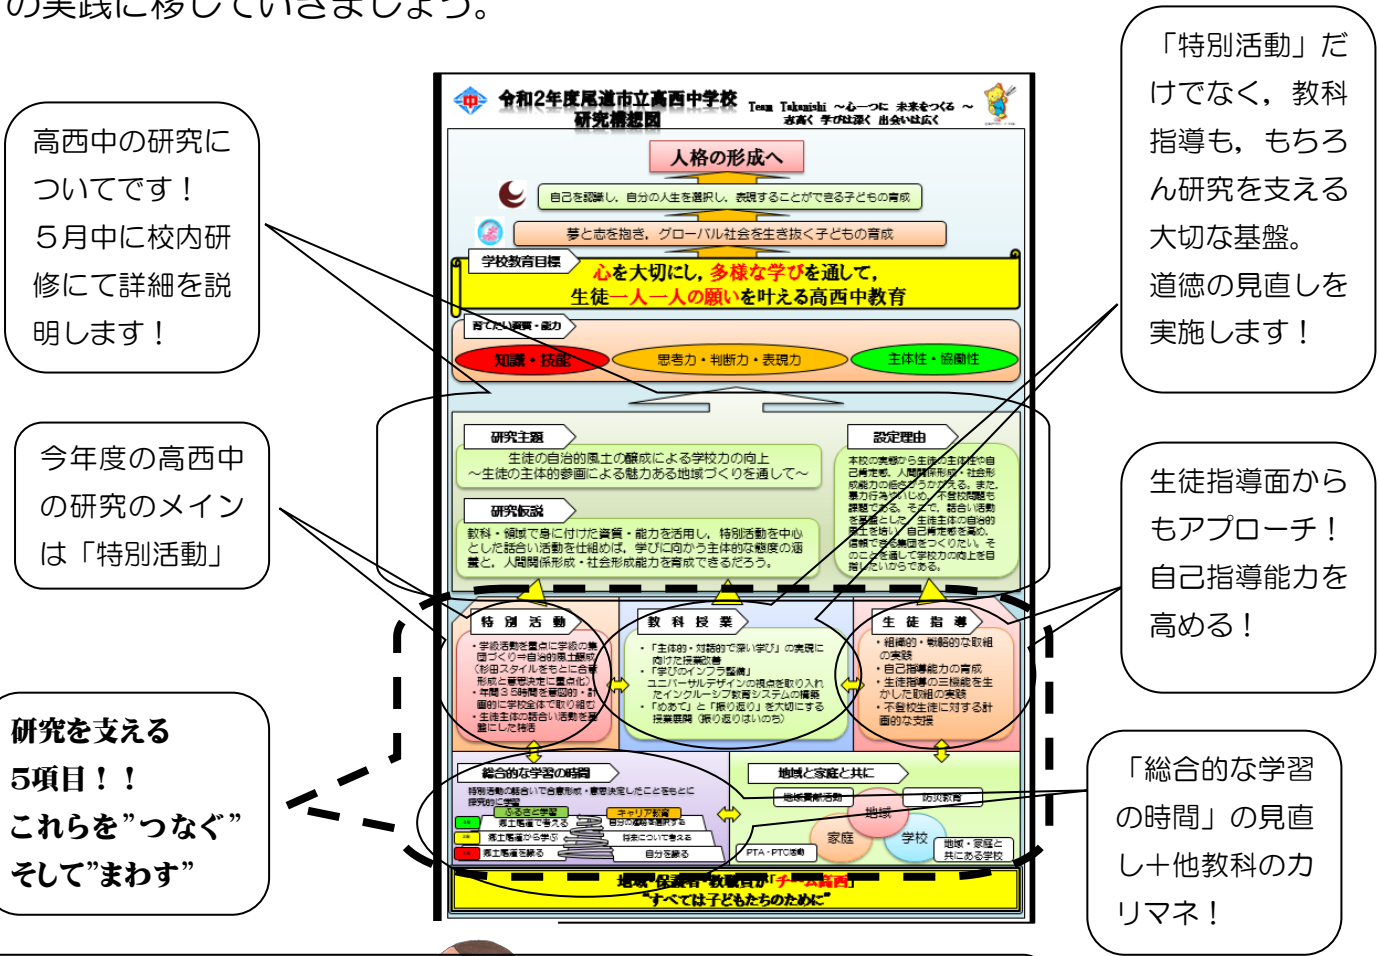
の実践に移していきましょう。

高西中の研究についてです！５月中に校内研修にて詳細を説明します！

今年度の高西中の研究のメインは「特別活動」

研究を支える５項目！！これらを”つなぐ”そして”まわす”

「特別活動」だけでなく，教科指導も，もちろん研究を支える大切な基盤。道徳の見直しを実施します！

生徒指導面からもアプローチ！自己指導能力を高める！

「総合的な学習の時間」の見直し＋他教科の力リマネ！

令和2年度尾道市立高西中学校 研究構想図

Team Takanishi ～心一つに 未来をつくる～ 志高く 学び仕深く 出会い仕広く

人格の形成へ

自己を認識し，自分の人生を選択し，表現することができる子どもの育成

夢と志を抱き，グローバル社会を生き抜く子どもの育成

学校教育目標

心を大切にし，多様な学びを通して，生徒一人一人の願いを叶える高西中教育

育てたい資質・能力

知識・技能

思考力・判断力・表現力

主体性・協働性

研究主題

生徒の自治的風土の醸成による学校力の向上 ～生徒の主体的参画による魅力ある地域づくりを通して～

研究仮説

教科・領域で身に付けた資質・能力を活用し，特別活動を中心とした話合い活動を仕組めば，学びに向かう主体的な態度の涵養と，人間関係形成・社会形成能力を育成できるだろう。

設定理由

本校の実態から生徒の主体性や自己肯定感，人間関係形成・社会形成能力の低さがうかがえる。また，暴力行為や，いじめ，不登校問題も課題である。そこで，話合い活動を基盤とした，生徒主体の自治的風土を培い，自己肯定感を高め，信頼できる集団をつくりたい。そのことを通して学校力の向上を目指したいからである。

特別活動

・学級活動を重点に学級の集団づくり→自治的風土醸成（杉田スタイルをもとに合意形成と意思決定に重点化）
・年間３５時間を意図的・計画的に学校全体で取り組む
・生徒主体の話合い活動を重視にした体制

教科授業

・「主体的・対話的で深い学び」の実現に向けた授業改善
・「学びのインフラ整備」ユニバーサルデザインの視点を取り入れたインクルーシブ教育システムの構築
・「めあて」と「振り返り」を大切にする授業展開（振り返りはいのち）

生徒指導

・組織的・戦略的な取組の実践
・自己指導能力の育成
・生徒指導の三機能を生かした取組の実践
・不登校生徒に対する計画的な支援

総合的な学習の時間

特別活動の話合いで合意形成・意思決定したことをもとに探究的に学習

ふるさと学習
キャリア教育
郷土尾道で考える
自己の将来を考える
郷土尾道から学ぶ
将来について考える
郷土尾道を創る
自分を創る

地域と家庭と共に

地域貢献活動
防災教育
地域
家庭
学校
PTA・PTC活動
地域・家庭と共にある学校

地域・保護者・教職員が「チーム高西」
“すべては子どもたちのために”